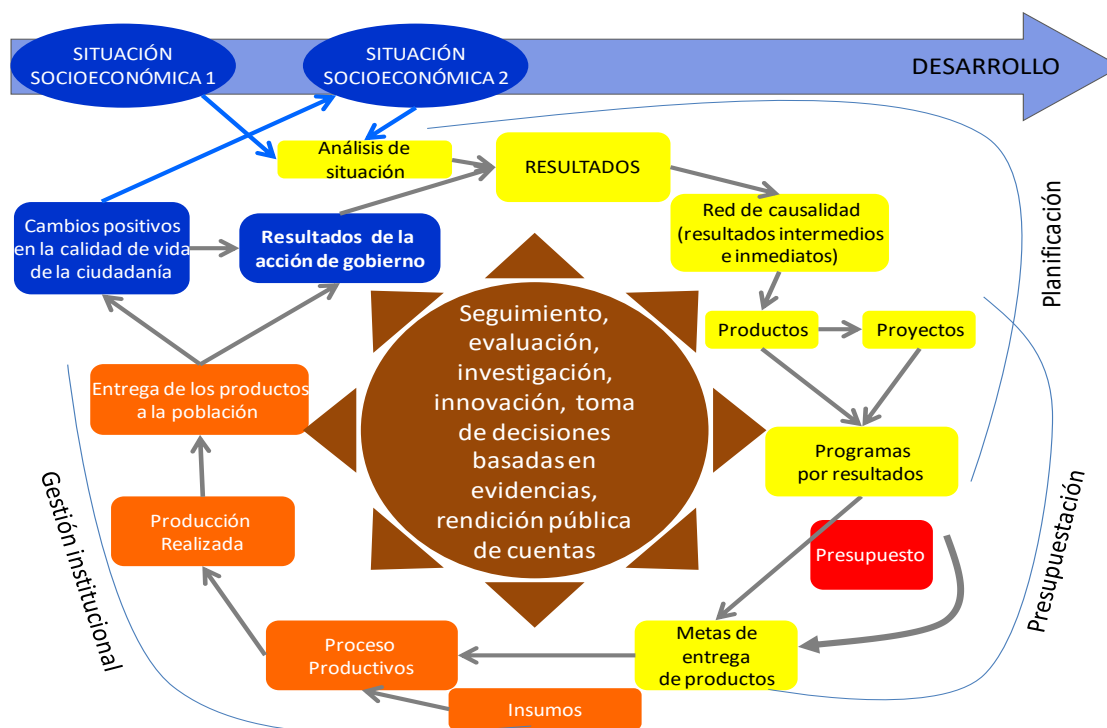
SITUACIÓN SOCIOECONÓMICA 1

SITUACIÓN SOCIOECONÓMICA 2

DESARROLLO

Análisis de situación

RESULTADOS

Cambios positivos en la calidad de vida de la ciudadanía

Resultados de la acción de gobierno

Red de causalidad (resultados intermedios e inmediatos)

Planificación

Productos

Proyectos

Seguimiento, evaluación, investigación, innovación, toma de decisiones basadas en evidencias, rendición pública de cuentas

Entrega de los productos a la población

Programas por resultados

Gestión institucional

Presupuestación

Producción Realizada

Presupuesto

Proceso Productivos

Metas de entrega de productos

Insumos